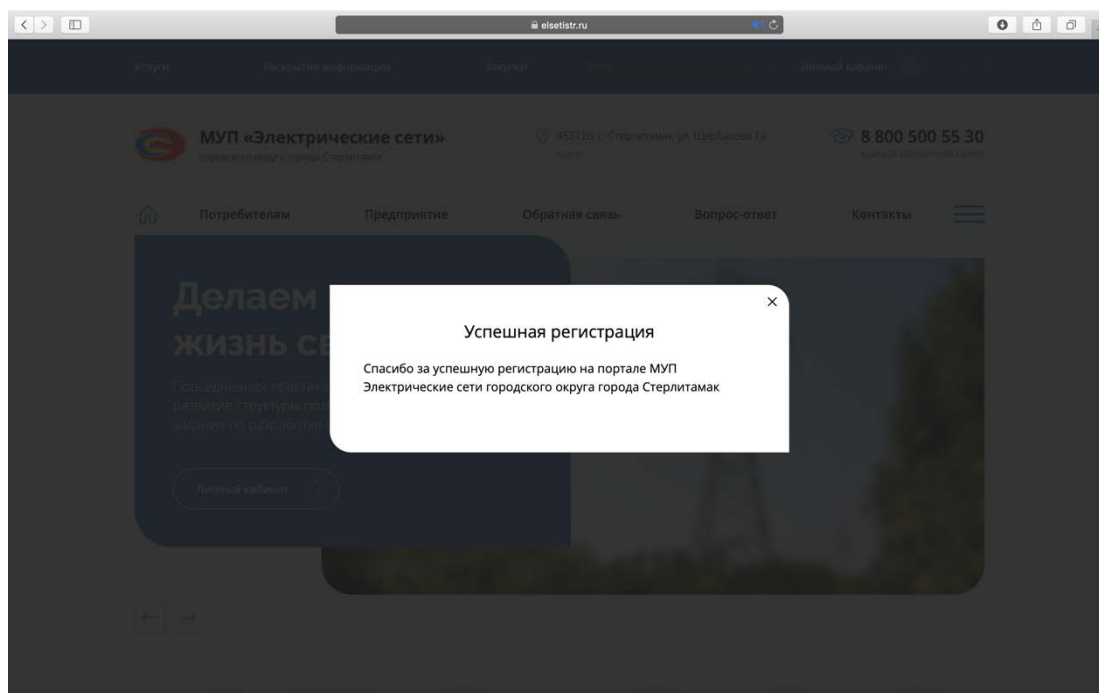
elsetistr.ru

Услуги Раскрытие информации Закупки Личный кабинет

МУП «Электрические сети»
Городского округа города Стерлитамак

453126 г. Стерлитамак ул. Щербакова 1а
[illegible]

8 800 500 55 30
Единый контактный центр

Потребителям Предприятие Обратная связь Вопрос-ответ Контакты

Делаем
жизнь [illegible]

Повседневная практика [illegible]
развития структуры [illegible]
задания по разработке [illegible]

Личный кабинет

←→

×

Успешная регистрация

Спасибо за успешную регистрацию на портале МУП Электрические сети городского округа города Стерлитамак